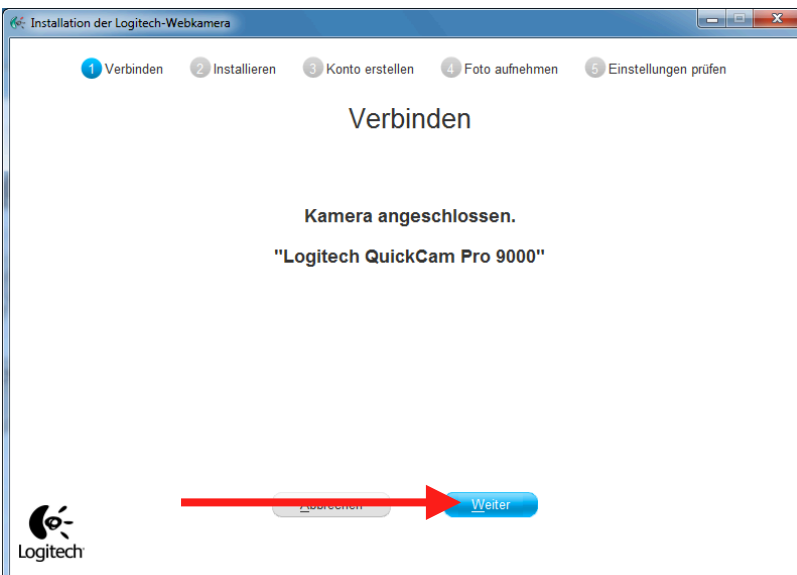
Installation der Logitech-Webkamera

1 Verbinden 2 Installieren 3 Konto erstellen 4 Foto aufnehmen 5 Einstellungen prüfen

Verbinden

Kamera angeschlossen.

"Logitech QuickCam Pro 9000"

Abbrechen Weiter

Logitech